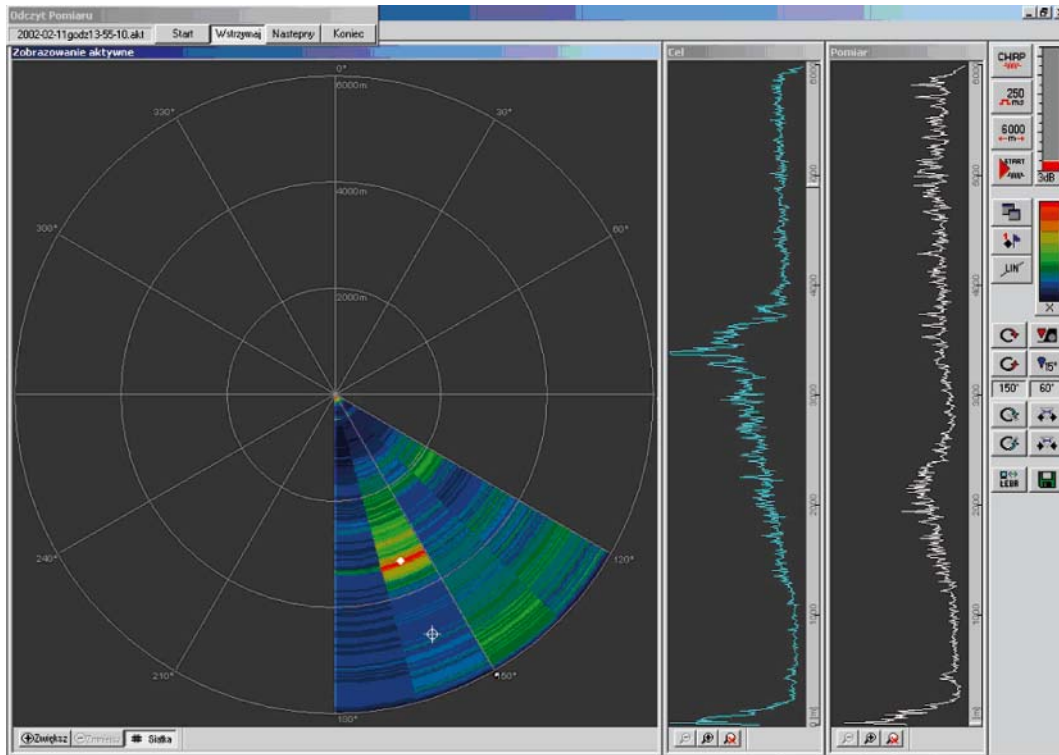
Odczyt Pomiaru

2002-02-11godz13-55-10.akt Start Wstrzymaj Nastepny Koniec

Zobrazowanie aktywne

0°
6000m
330°
30°
4000m
300°
60°
2000m
240°
120°
210°
150°
180°

Zwiększ Zmniejsz Siatka

Cel

6000
5000
4000
3000
2000
1000
[m]

Pomiar

6000
5000
4000
3000
2000
1000
[m]

CHIRP
250 ms
6000 m
START
3dB
LIN
150° 60°
15°
LEBR